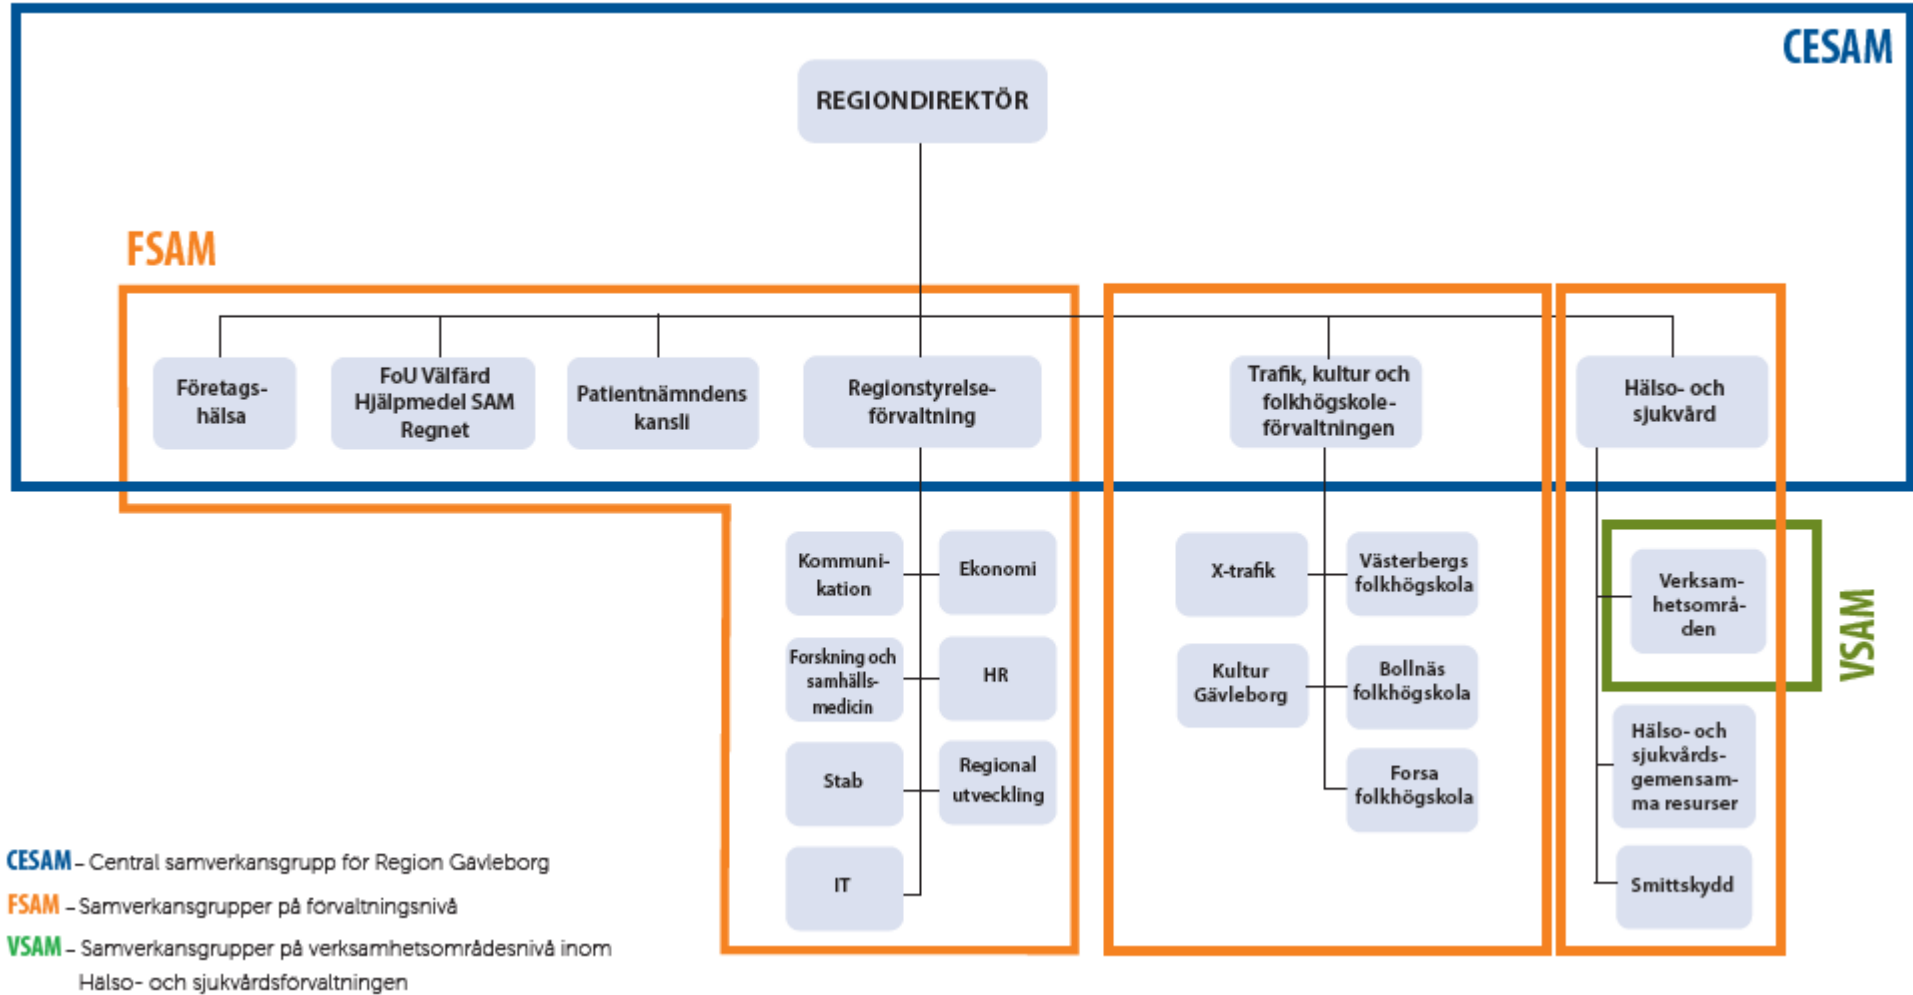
CESAM

REGIONDIREKTÖR

FSAM

Företags-hälsa

FoU Välfärd Hjälpmedel SAM Regnet

Patientnämndens kansli

Regionstyrelse-förvaltning

Trafik, kultur och folkhögskole-förvaltningen

Hälso- och sjukvård

Kommuni-kation

Ekonomi

Forskning och samhälls-medicin

HR

Stab

Regional utveckling

IT

X-trafik

Västerbergs folkhögskola

Kultur Gävleborg

Bollnäs folkhögskola

Forsa folkhögskola

Verksam-hetsområ-den

VSAM

Hälso- och sjukvårds-gemensam-ma resurser

Smittskydd

CESAM – Central samverkansgrupp för Region Gävleborg

FSAM – Samverkansgrupper på förvaltningsnivå

VSAM – Samverkansgrupper på verksamhetsområdesnivå inom Hälso- och sjukvårdsförvaltningen